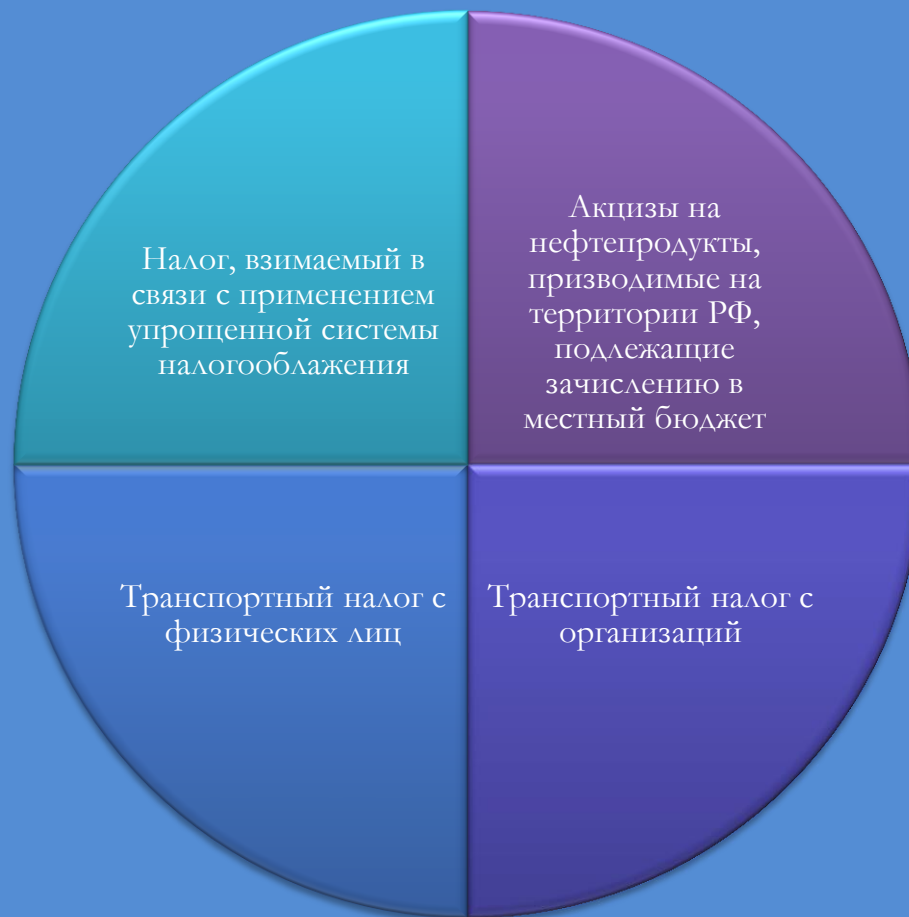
Налог, взимаемый в связи с применением упрощенной системы налогооблажения

Акцизы на нефтепродукты, призводимые на территории РФ, подлежащие зачислению в местный бюджет

Транспортный налог с физических лиц

Транспортный налог с организаций